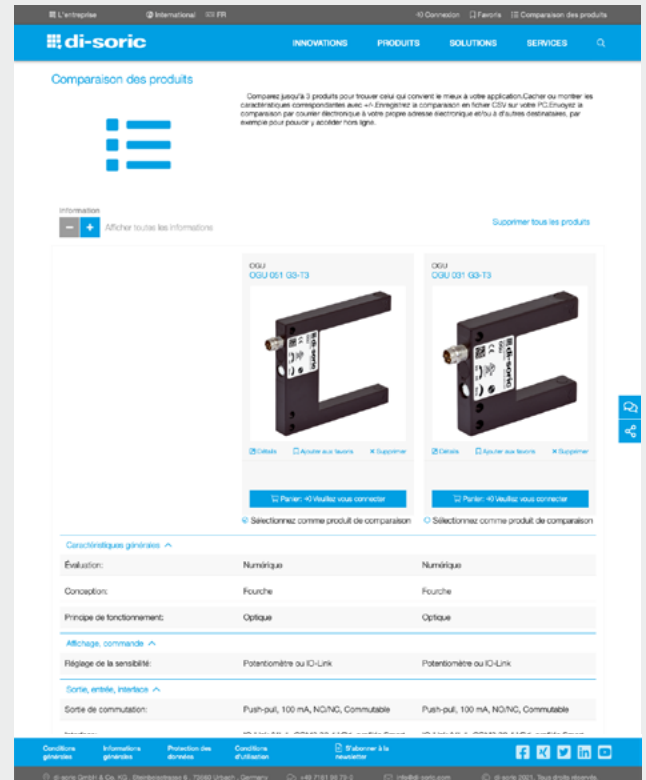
L'entreprise International FR
Connexion Favoris Comparaison des produits

di-soric
INNOVATIONS PRODUITS SOLUTIONS SERVICES

Comparaison des produits

Comparez jusqu'à 3 produits pour trouver celui qui convient le mieux à votre application.Cacher ou montrer les caractéristiques correspondantes avec +/-.Enregistrez la comparaison en fichier CSV sur votre PC.Envoyez la comparaison par courrier électronique à votre propre adresse électronique et/ou à d'autres destinataires, par exemple pour pouvoir y accéder hors ligne.

Information
Afficher toutes les informations

Supprimer tous les produits

OGU
OGU 051 G3-T3

Détails Ajouter aux favoris Supprimer

Panier: 40 Veuillez vous connecter

Sélectionnez comme produit de comparaison

OGU
OGU 031 G3-T3

Détails Ajouter aux favoris Supprimer

Panier: 40 Veuillez vous connecter

Sélectionnez comme produit de comparaison

Caractéristiques générales

| Évaluation: | Numérique | Numérique |
|---|---|---|
| Conception: | Fourche | Fourche |
| Principe de fonctionnement: | Optique | Optique |

Affichage, commande

| Réglage de la sensibilité: | Potentiomètre ou IO-Link | Potentiomètre ou IO-Link |
|---|---|---|

Sortie, entrée, interface

| Sortie de commutation: | Push-pull, 100 mA, NO/NC, Commutable | Push-pull, 100 mA, NO/NC, Commutable |
|---|---|---|

Conditions générales Informations générales Protection des données Conditions d'utilisation S'abonner à la newsletter

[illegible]